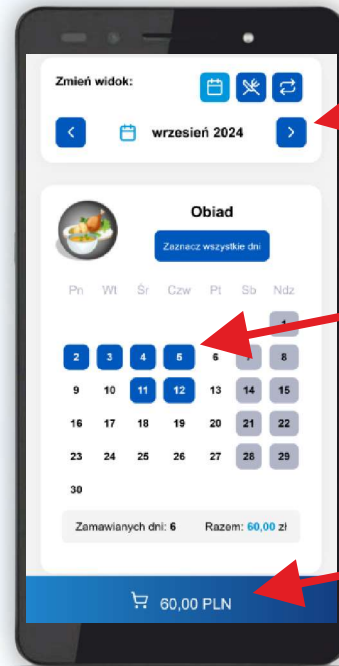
Zmień widok:

wrzesień 2024

Obiad

Zaznacz wszystkie dni

| Pn | Wt | Śr | Czw | Pt | Sb | Ndz |
|---|---|---|---|---|---|---|
| | | | | | | 1 |
| 2 | 3 | 4 | 5 | 6 | 7 | 8 |
| 9 | 10 | 11 | 12 | 13 | 14 | 15 |
| 16 | 17 | 18 | 19 | 20 | 21 | 22 |
| 23 | 24 | 25 | 26 | 27 | 28 | 29 |
| 30 | | | | | | |

Zamawianych dni: 6 Razem: 60,00 zł

60,00 PLN